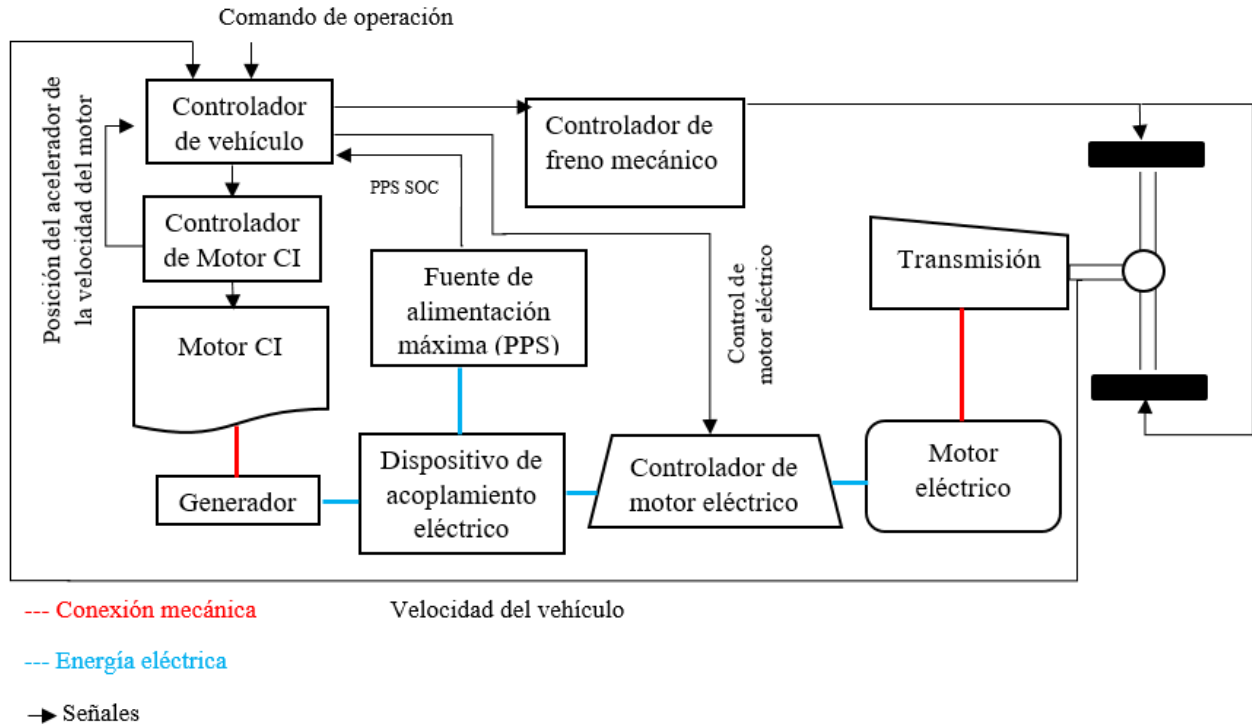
Comando de operación

Posición del acelerador de la velocidad del motor

Controlador de vehículo

Controlador de freno mecánico

PPS SOC

Controlador de Motor CI

Fuente de alimentación máxima (PPS)

Control de motor eléctrico

Transmisión

Motor CI

Generador

Dispositivo de acoplamiento eléctrico

Controlador de motor eléctrico

Motor eléctrico

--- Conexión mecánica

Velocidad del vehículo

--- Energía eléctrica

Señales